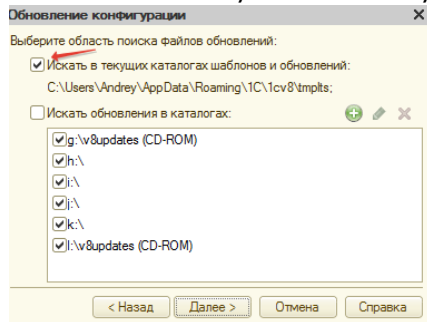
Обновление конфигурации
×

Выберите область поиска файлов обновлений:

Искать в текущих каталогах шаблонов и обновлений:

C:\Users\Andrey\AppData\Roaming\1C\1cv8\tmplts;

Искать обновления в каталогах:

g:\v8updates (CD-ROM)
h:\
i:\
j:\
k:\
l:\v8updates (CD-ROM)

< Назад
Далее >
Отмена
Справка